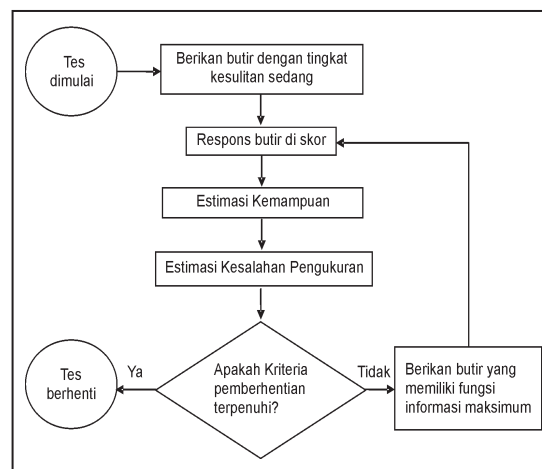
Tes dimulai

Berikan butir dengan tingkat kesulitan sedang

Respons butir di skor

Estimasi Kemampuan

Estimasi Kesalahan Pengukuran

Apakah Kriteria pemberhentian terpenuhi?

Ya

Tes berhenti

Tidak

Berikan butir yang memiliki fungsi informasi maksimum